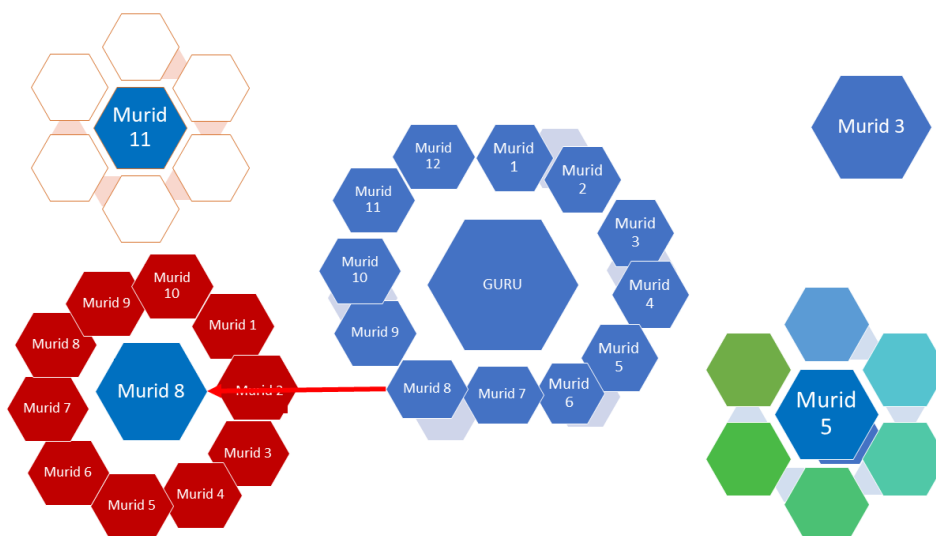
Murid 11

Murid 3

Murid 12
Murid 1
Murid 2
Murid 11
Murid 3
Murid 10
GURU
Murid 4
Murid 9
Murid 5
Murid 8
Murid 7
Murid 6

Murid 9
Murid 10
Murid 1
Murid 8
Murid 8
Murid 2
Murid 7
Murid 3
Murid 6
Murid 4
Murid 5

Murid 5